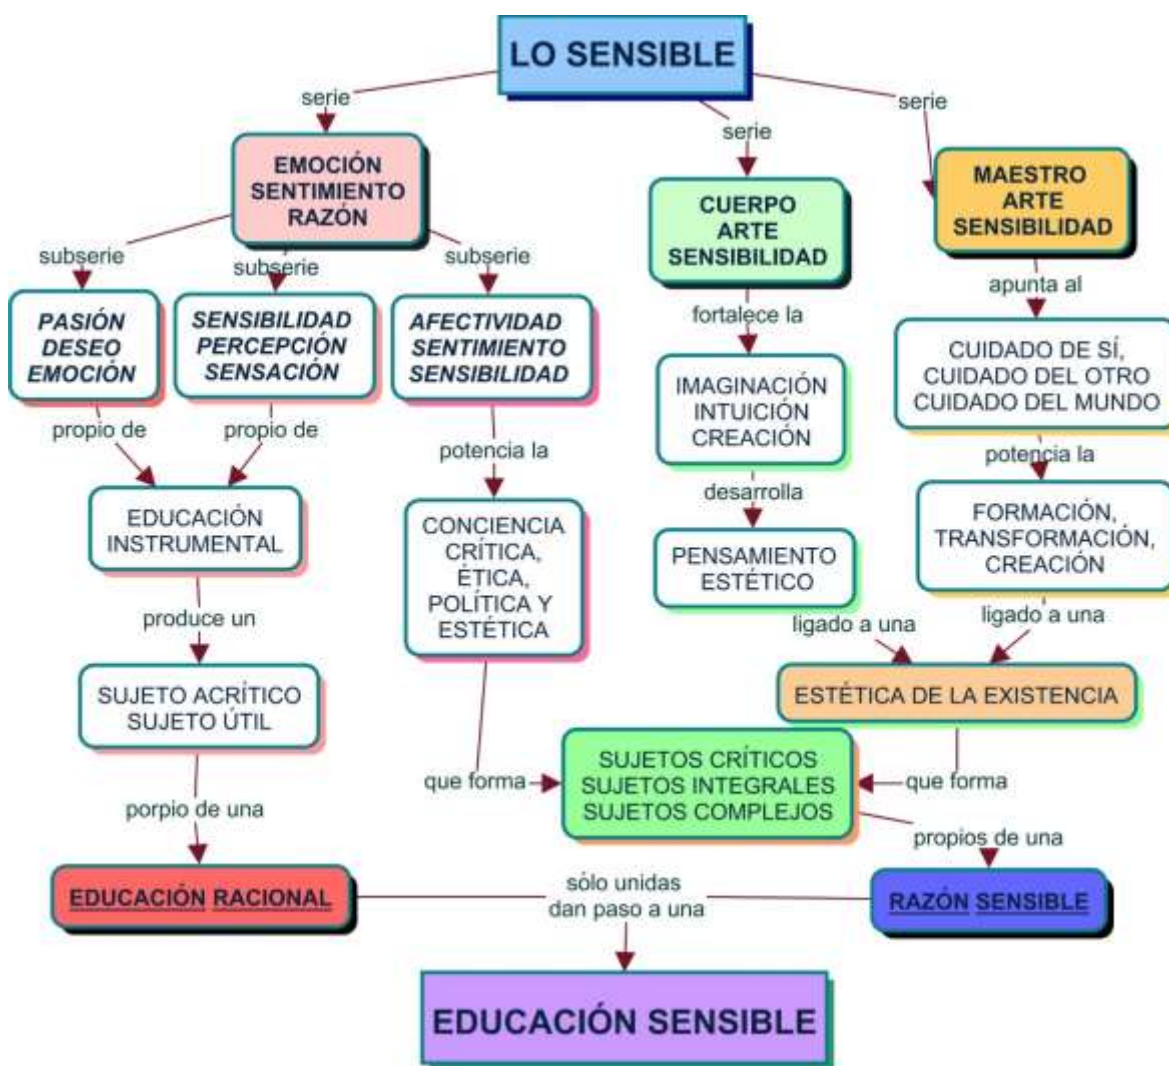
LO SENSIBLE

serie

EMOCIÓN SENTIMIENTO RAZÓN

subserie

PASIÓN DESEO EMOCIÓN

propio de

subserie

SENSIBILIDAD PERCEPCIÓN SENSACIÓN

propio de

EDUCACIÓN INSTRUMENTAL

produce un

SUJETO ACRÍTICO SUJETO ÚTIL

porpio de una

EDUCACIÓN RACIONAL

subserie

AFECTIVIDAD SENTIMIENTO SENSIBILIDAD

potencia la

CONCIENCIA CRÍTICA, ÉTICA, POLÍTICA Y ESTÉTICA

que forma

serie

CUERPO ARTE SENSIBILIDAD

fortalece la

IMAGINACIÓN INTUICIÓN CREACIÓN

desarrolla

PENSAMIENTO ESTÉTICO

ligado a una

serie

MAESTRO ARTE SENSIBILIDAD

apunta al

CUIDADO DE SÍ, CUIDADO DEL OTRO CUIDADO DEL MUNDO

potencia la

FORMACIÓN, TRANSFORMACIÓN, CREACIÓN

ligado a una

ESTÉTICA DE LA EXISTENCIA

que forma

SUJETOS CRÍTICOS SUJETOS INTEGRALES SUJETOS COMPLEJOS

propios de una

RAZÓN SENSIBLE

sólo unidas dan paso a una

EDUCACIÓN SENSIBLE